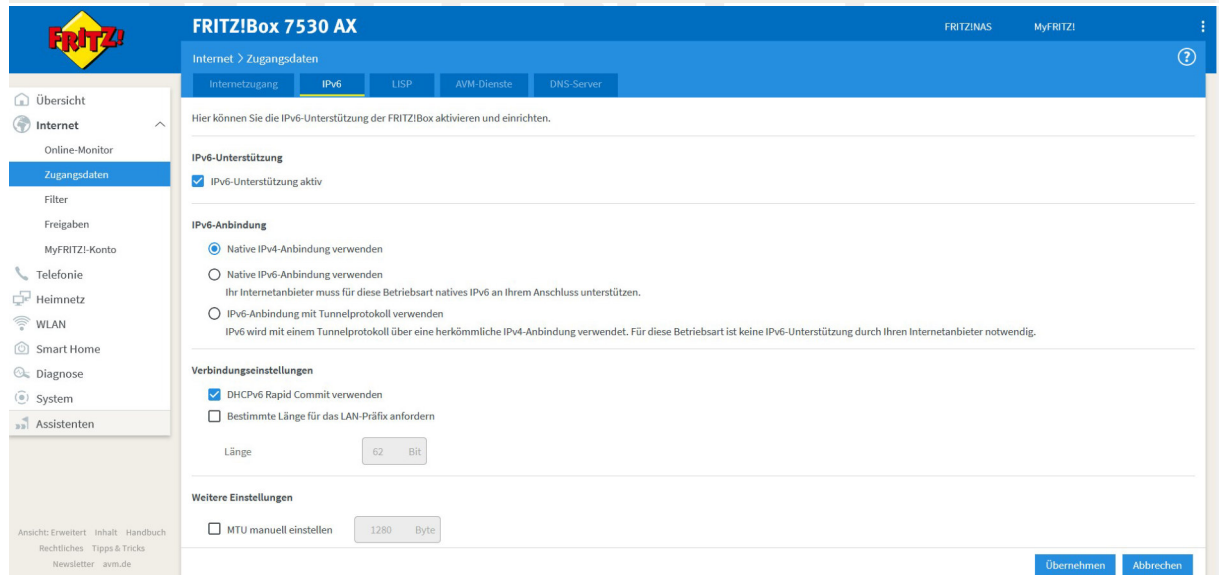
FRITZ!

FRITZ!Box 7530 AX

FRITZ!NAS MyFRITZ!

Internet > Zugangsdaten

Internetzugang IPv6 LISP AVM-Dienste DNS-Server

Übersicht
Internet
Online-Monitor
Zugangsdaten
Filter
Freigaben
MyFRITZ!-Konto
Telefonie
Heimnetz
WLAN
Smart Home
Diagnose
System
Assistenten

Hier können Sie die IPv6-Unterstützung der FRITZ!Box aktivieren und einrichten.

IPv6-Unterstützung

IPv6-Unterstützung aktiv

IPv6-Anbindung

Native IPv4-Anbindung verwenden

Native IPv6-Anbindung verwenden
Ihr Internetanbieter muss für diese Betriebsart natives IPv6 an Ihrem Anschluss unterstützen.

IPv6-Anbindung mit Tunnelprotokoll verwenden
IPv6 wird mit einem Tunnelprotokoll über eine herkömmliche IPv4-Anbindung verwendet. Für diese Betriebsart ist keine IPv6-Unterstützung durch Ihren Internetanbieter notwendig.

Verbindungseinstellungen

DHCPv6 Rapid Commit verwenden

Bestimmte Länge für das LAN-Präfix anfordern

Länge 62 Bit

Weitere Einstellungen

MTU manuell einstellen 1280 Byte

Ansicht: Erweitert Inhalt Handbuch
Rechtliches Tipps & Tricks
Newsletter avm.de

Übernehmen Abbrechen